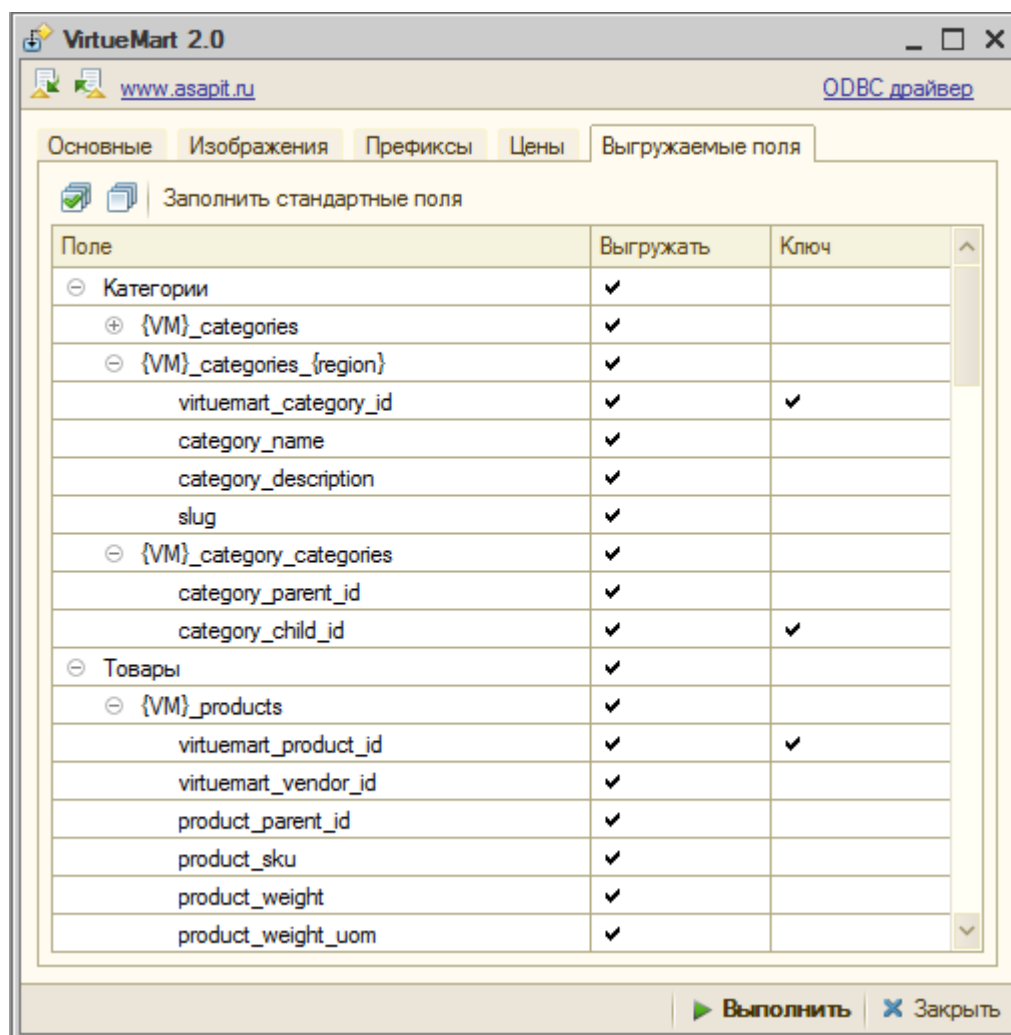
VirtueMart 2.0

www.asapit.ru

ODBC драйвер

Основные | Изображения | Префиксы | Цены | Выгружаемые поля

Заполнить стандартные поля

| Поле | Выгружать | Ключ |
|---|---|---|
| Категории | ✔ | |
| {VM}_categories | ✔ | |
| {VM}_categories_{region} | ✔ | |
| virtuemart_category_id | ✔ | ✔ |
| category_name | ✔ | |
| category_description | ✔ | |
| slug | ✔ | |
| {VM}_category_categories | ✔ | |
| category_parent_id | ✔ | |
| category_child_id | ✔ | ✔ |
| Товары | ✔ | |
| {VM}_products | ✔ | |
| virtuemart_product_id | ✔ | ✔ |
| virtuemart_vendor_id | ✔ | |
| product_parent_id | ✔ | |
| product_sku | ✔ | |
| product_weight | ✔ | |
| product_weight_uom | ✔ | |

Выполнить | Закрыть